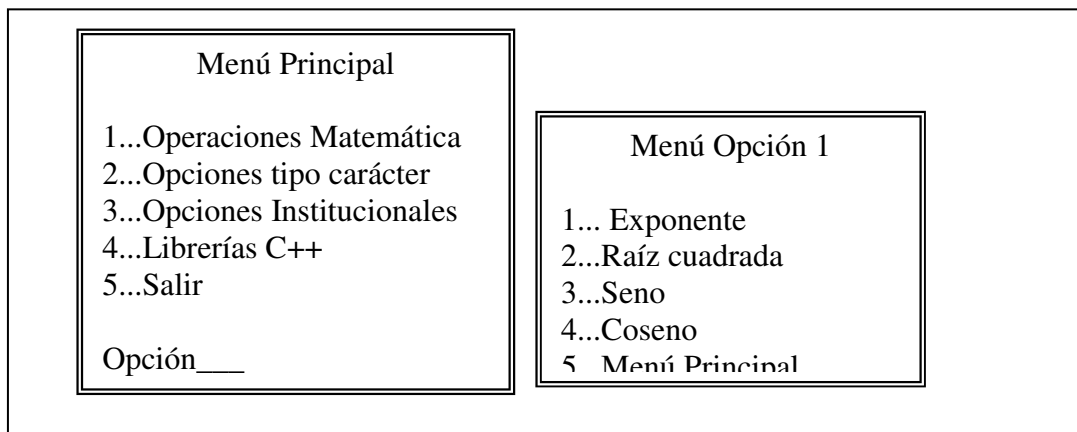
Menú Principal

1...Operaciones Matemática
2...Opciones tipo carácter
3...Opciones Institucionales
4...Librerías C++
5...Salir

Opción___

Menú Opción 1

1... Exponente
2...Raíz cuadrada
3...Seno
4...Coseno
5 Menú Principal